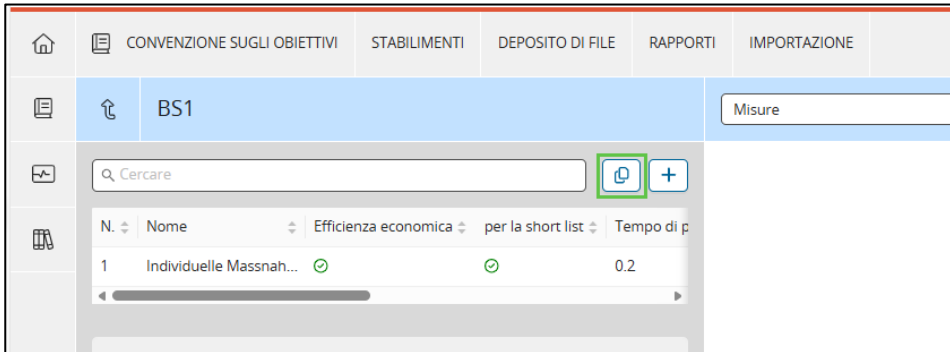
CONVENZIONE SUGLI OBIETTIVI | STABILIMENTI | DEPOSITO DI FILE | RAPPORTI | IMPORTAZIONE

BS1

Misure

Cercare

| N. | Nome | Efficienza economica | per la short list | Tempo di p |
|---|---|---|---|---|
| 1 | Individuelle Massnah... | ⊘ | ⊘ | 0.2 |